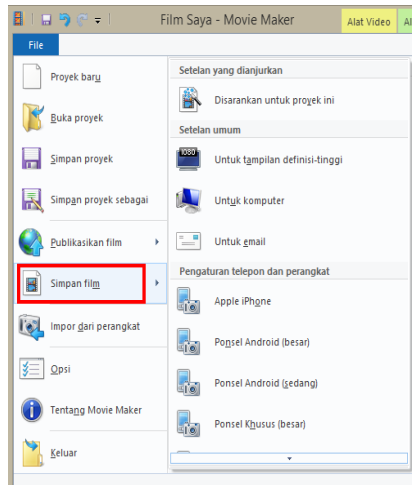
Film Saya - Movie Maker

Alat Video

Al

File

Proyek baru

Buka proyek

Simpan proyek

Simpan proyek sebagai

Publikasikan film

Simpan film

Impor dari perangkat

Opsi

Tentang Movie Maker

Keluar

Setelan yang dianjurkan

Disarankan untuk proyek ini

Setelan umum

Untuk tampilan definisi-tinggi

Untuk komputer

Untuk email

Pengaturan telepon dan perangkat

Apple iPhone

Ponsel Android (besar)

Ponsel Android (sedang)

Ponsel Khusus (besar)